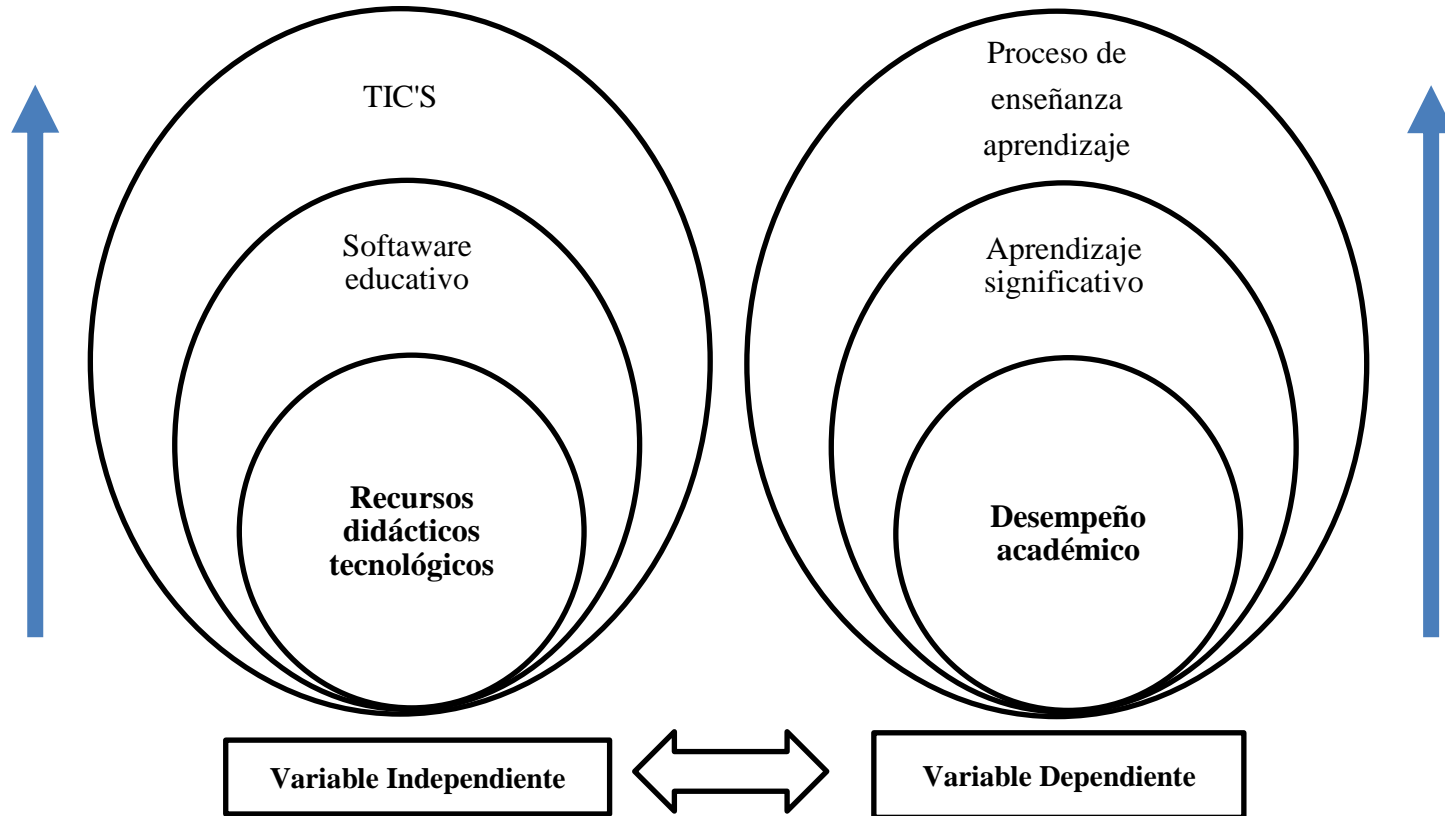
TIC'S

Softaware educativo

**Recursos didácticos tecnológicos**

Proceso de enseñanza aprendizaje

Aprendizaje significativo

**Desempeño académico**

**Variable Independiente**

**Variable Dependiente**